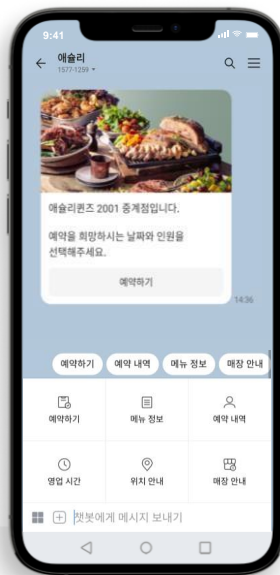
9:41

애슐리
1577-1259

애슐리퀸즈 2001 중계점입니다.

예약을 희망하시는 날짜와 인원을 선택해주세요.

예약하기

14:36

예약하기
예약 내역
메뉴 정보
매장 안내

예약하기
메뉴 정보
예약 내역
영업 시간
위치 안내
매장 안내

챗봇에게 메시지 보내기